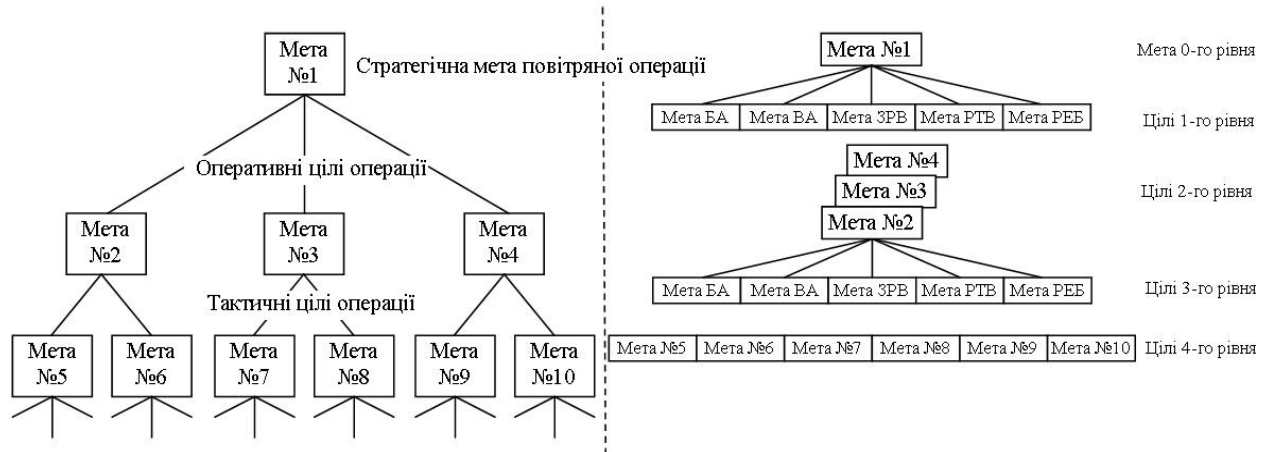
Мета №1

Стратегічна мета повітряної операції

Оперативні цілі операції

Мета №2

Мета №3

Мета №4

Тактичні цілі операції

Мета №5

Мета №6

Мета №7

Мета №8

Мета №9

Мета №10

Мета №1

Мета 0-го рівня

| Мета БА | Мета ВА | Мета ЗРВ | Мета РТВ | Мета РЕБ |
|---|---|---|---|---|

Цілі 1-го рівня

Мета №4

Мета №3

Мета №2

Цілі 2-го рівня

| Мета БА | Мета ВА | Мета ЗРВ | Мета РТВ | Мета РЕБ |
|---|---|---|---|---|

Цілі 3-го рівня

| Мета №5 | Мета №6 | Мета №7 | Мета №8 | Мета №9 | Мета №10 |
|---|---|---|---|---|---|

Цілі 4-го рівня